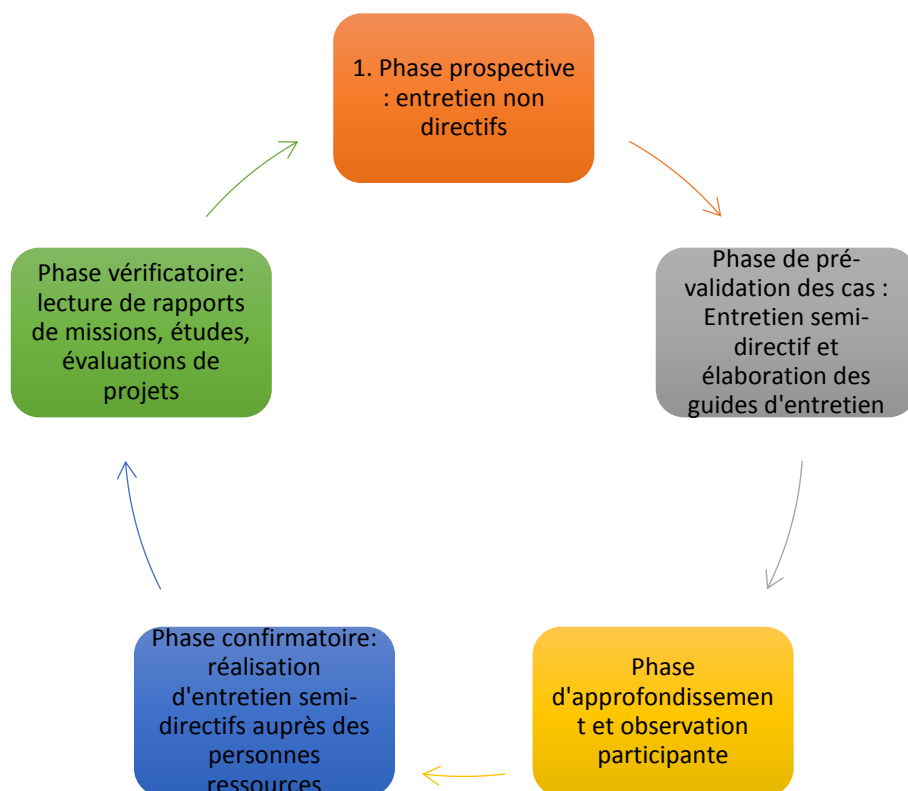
1. Phase prospective : entretien non directifs

Phase de pré-validation des cas : Entretien semi-directif et élaboration des guides d'entretien

Phase d'approfondissement et observation participante

Phase confirmatoire: réalisation d'entretien semi-directifs auprès des personnes ressources

Phase vérificatoire: lecture de rapports de missions, études, évaluations de projets